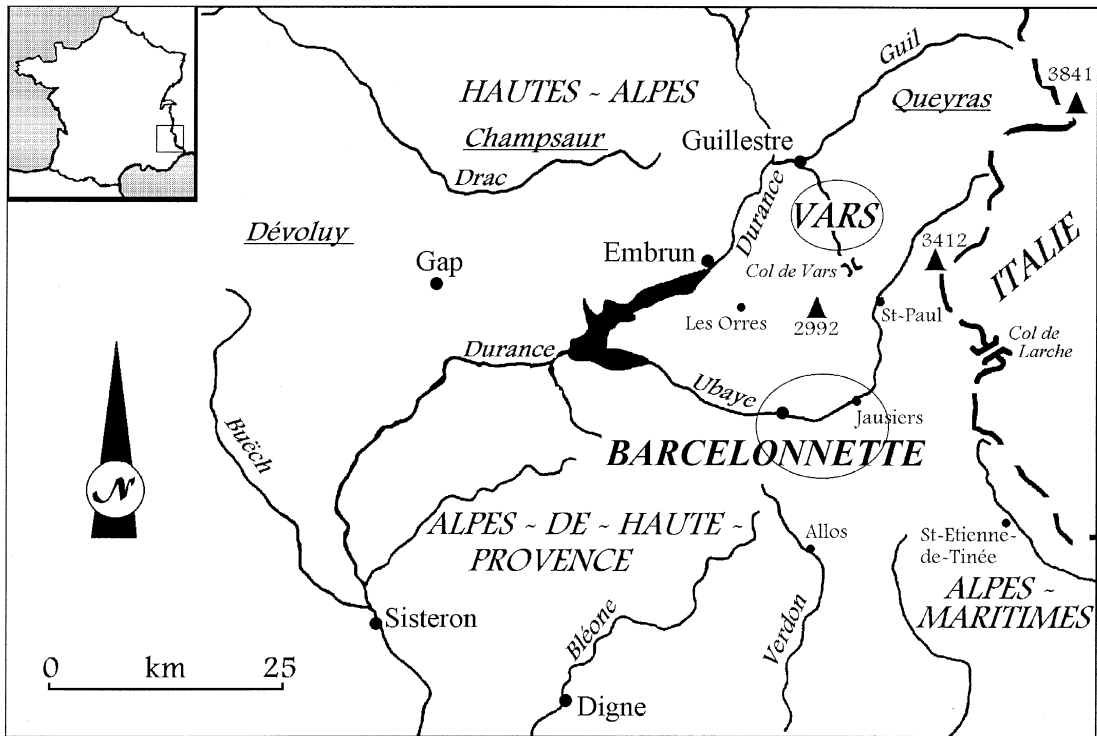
HAUTES ~ ALPES

Guil

3841

Queyras

Champsaur

Guillestre

Drac

Durance

VARS

ITALIE

Dévoluy

Embrun

3412

Gap

Col de Vars

Les Orres

2992

St-Paul

Col de Larche

Durance

Ubaye

Jausiers

Buëch

BARCELONNETTE

N

ALPES ~ DE ~ HAUTE ~ PROVENCE

Allos

St-Etienne-de-Tinée

ALPES ~ MARITIMES

Sisteron

Bléone

Verdon

0 km 25

Digne